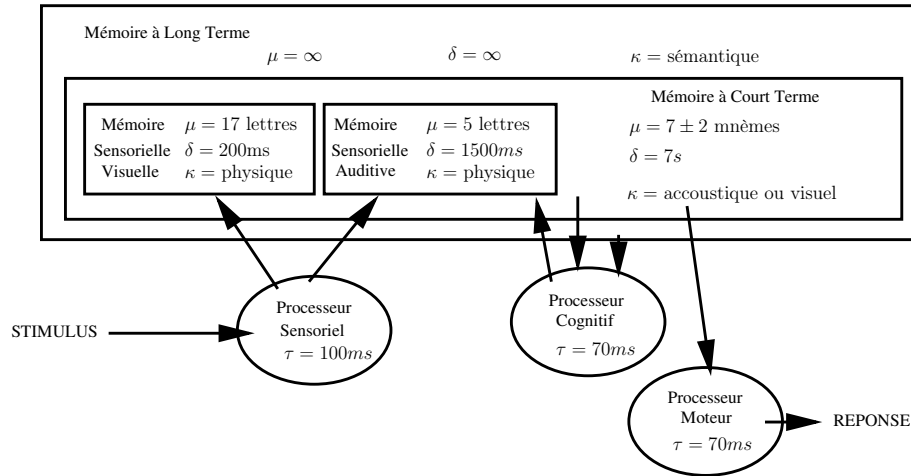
Mémoire à Long Terme

$\mu = \infty$ $\delta = \infty$ $\kappa = \text{sémantique}$

Mémoire à Court Terme

$\mu = 7 \pm 2$ mnèmes

$\delta = 7s$

$\kappa = \text{accoustique ou visuel}$

Mémoire Sensorielle Visuelle $\mu = 17$ lettres $\delta = 200\text{ms}$ $\kappa = \text{physique}$

Mémoire Sensorielle Auditive $\mu = 5$ lettres $\delta = 1500ms$ $\kappa = \text{physique}$

STIMULUS

Processeur Sensoriel $\tau = 100ms$

Processeur Cognitif $\tau = 70ms$

Processeur Moteur $\tau = 70ms$

REPONSE